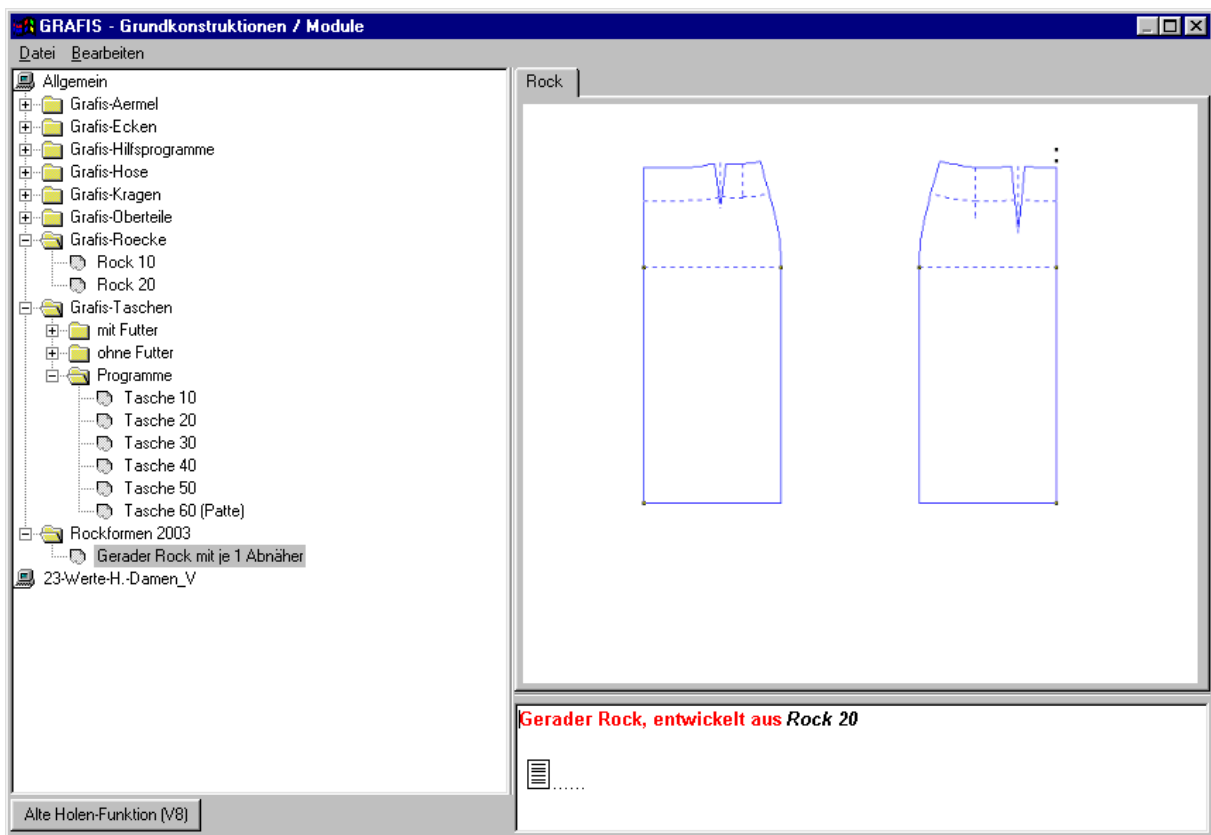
GRAFIS - Grundkonstruktionen / Module

Datei Bearbeiten

Allgemein
Grafis-Aermel
Grafis-Ecken
Grafis-Hilfsprogramme
Grafis-Hose
Grafis-Kragen
Grafis-Oberteile
Grafis-Roecke
Rock 10
Rock 20
Grafis-Taschen
mit Futter
ohne Futter
Programme
Tasche 10
Tasche 20
Tasche 30
Tasche 40
Tasche 50
Tasche 60 (Patte)
Rockformen 2003
Gerader Rock mit je 1 Abnäher
23-Werte-H.-Damen_V

Alte Holen-Funktion (V8)

Rock

Gerader Rock, entwickelt aus Rock 20

......